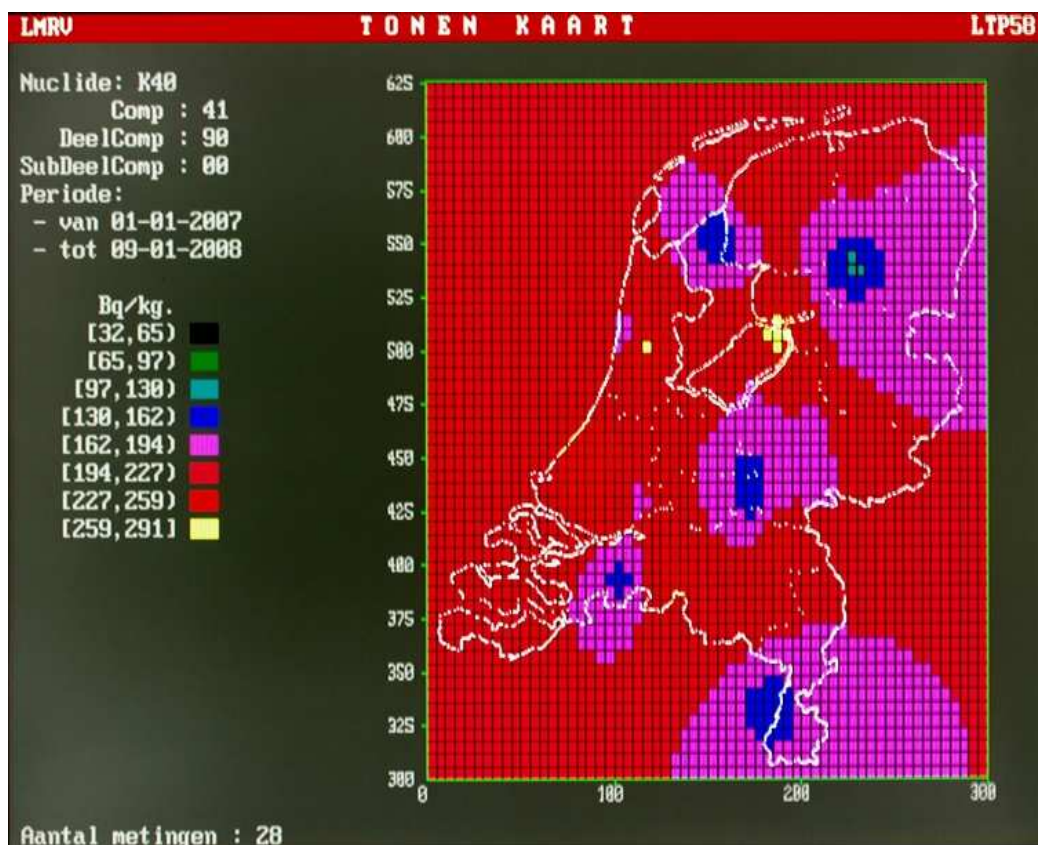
LMRV TONEN KAART LTP58

Nuclide: K40
Comp : 41
DeelComp : 90
SubDeelComp : 00
Periode:
- van 01-01-2007
- tot 09-01-2008

Bq/kg.
[32,65)
[65,97)
[97,130)
[130,162)
[162,194)
[194,227)
[227,259)
[259,291]

625
600
575
550
525
500
475
450
425
400
375
350
325
300
0
100
200
300

Aantal metingen : 28